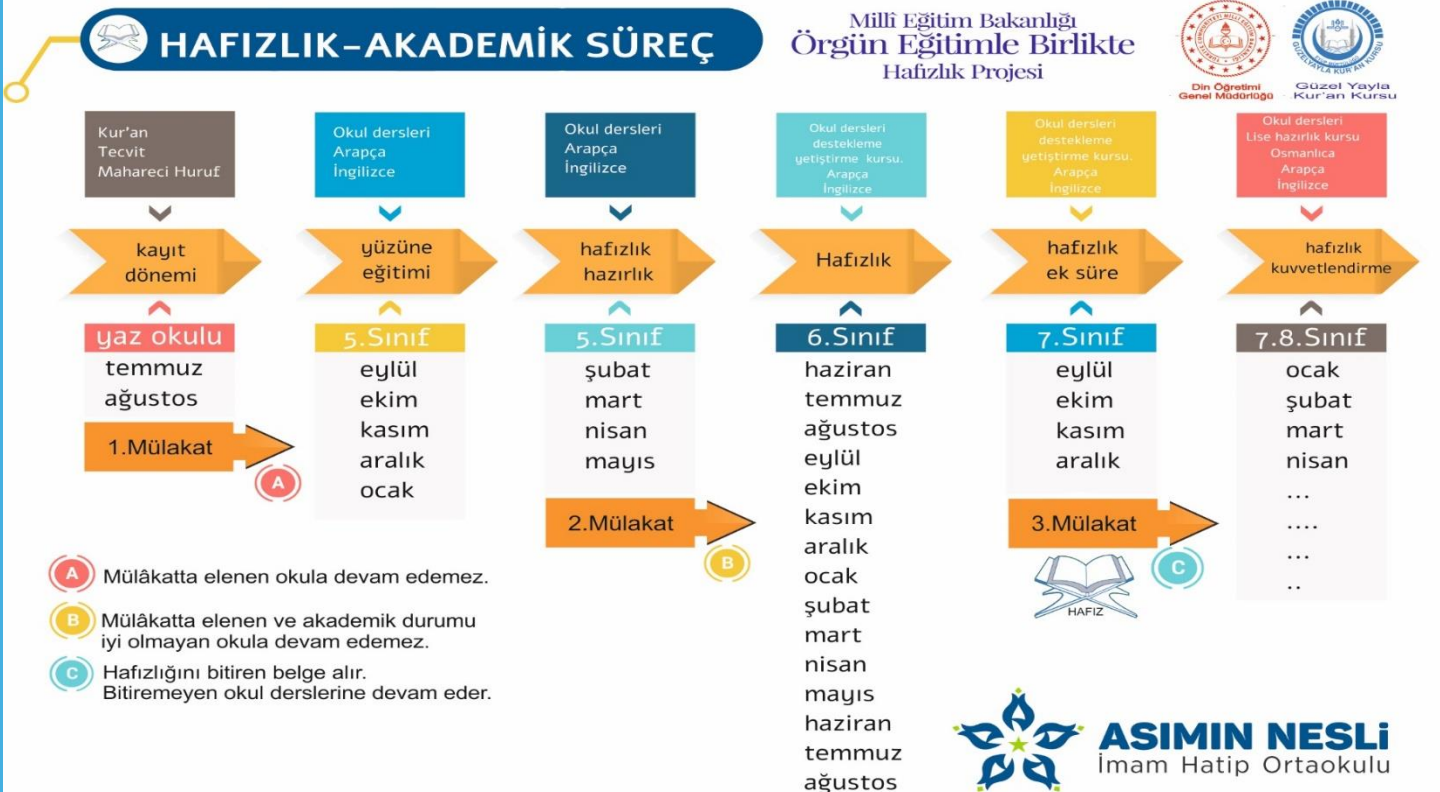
HAFIZLIK-AKADEMİK SÜREÇ

Millî Eğitim Bakanlığı
Örgün Eğitimle Birlikte
Hafızlık Projesi

Din Öğretimi Genel Müdürlüğü

Güzel Yayla Kur'an Kursu

Kur'an
Tecvit
Mahareci Huruf

kayıt dönemi

yaz okulu
temmuz
ağustos

1.Mülakat

A

Okul dersleri
Arapça
İngilizce

yüzüne eğitimi

5.Sınıf
eylül
ekim
kasım
aralık
ocak

Okul dersleri
Arapça
İngilizce

hafızlık hazırlık

5.Sınıf
şubat
mart
nisan
mayıs

2.Mülakat

B

Okul dersleri
destekleme
yetiştirme kursu.
Arapça
İngilizce

Hafızlık

6.Sınıf
haziran
temmuz
ağustos
eylül
ekim
kasım
aralık
ocak
şubat
mart
nisan
mayıs
haziran
temmuz
ağustos

Okul dersleri
destekleme
yetiştirme kursu.
Arapça
İngilizce

hafızlık ek süre

7.Sınıf
eylül
ekim
kasım
aralık

3.Mülakat

HAFIZ

C

Okul dersleri
Lise hazırlık kursu
Osmanlıca
Arapça
İngilizce

hafızlık kuvvetlendirme

7.8.Sınıf
ocak
şubat
mart
nisan
...
....
...
..

A Mülâkatta elenen okula devam edemez.

B Mülâkatta elenen ve akademik durumu iyi olmayan okula devam edemez.

C Hafızlığını bitiren belge alır. Bitiremeyen okul derslerine devam eder.

ASIMIN NESLİ
İmam Hatip Ortaokulu